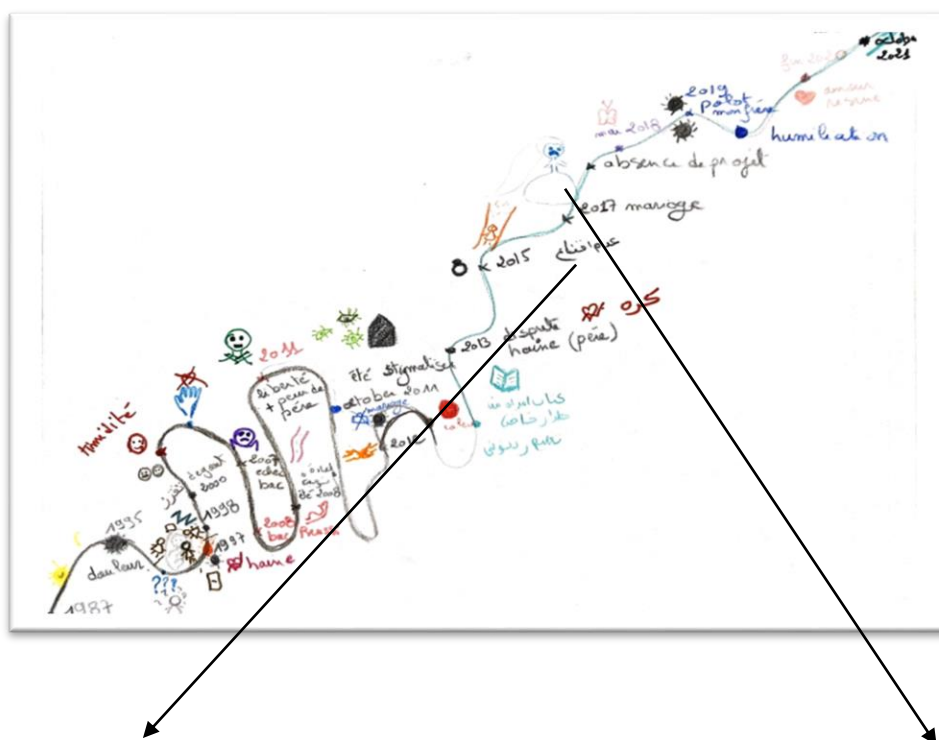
octobre 2021

fin 2020

2019 Robot mon frère

amour
mai 2018

humiliation

absence de projet

2017 mariage

2015

كره

2013 dispute haine (père)

été stigmatisé

octobre 2011

2011

2012

humilité

la bonté + peur du père

l'égout 2000

1998

1997

1995

haine

douleur

1987

2008 bac

échec bac

été 2008

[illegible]